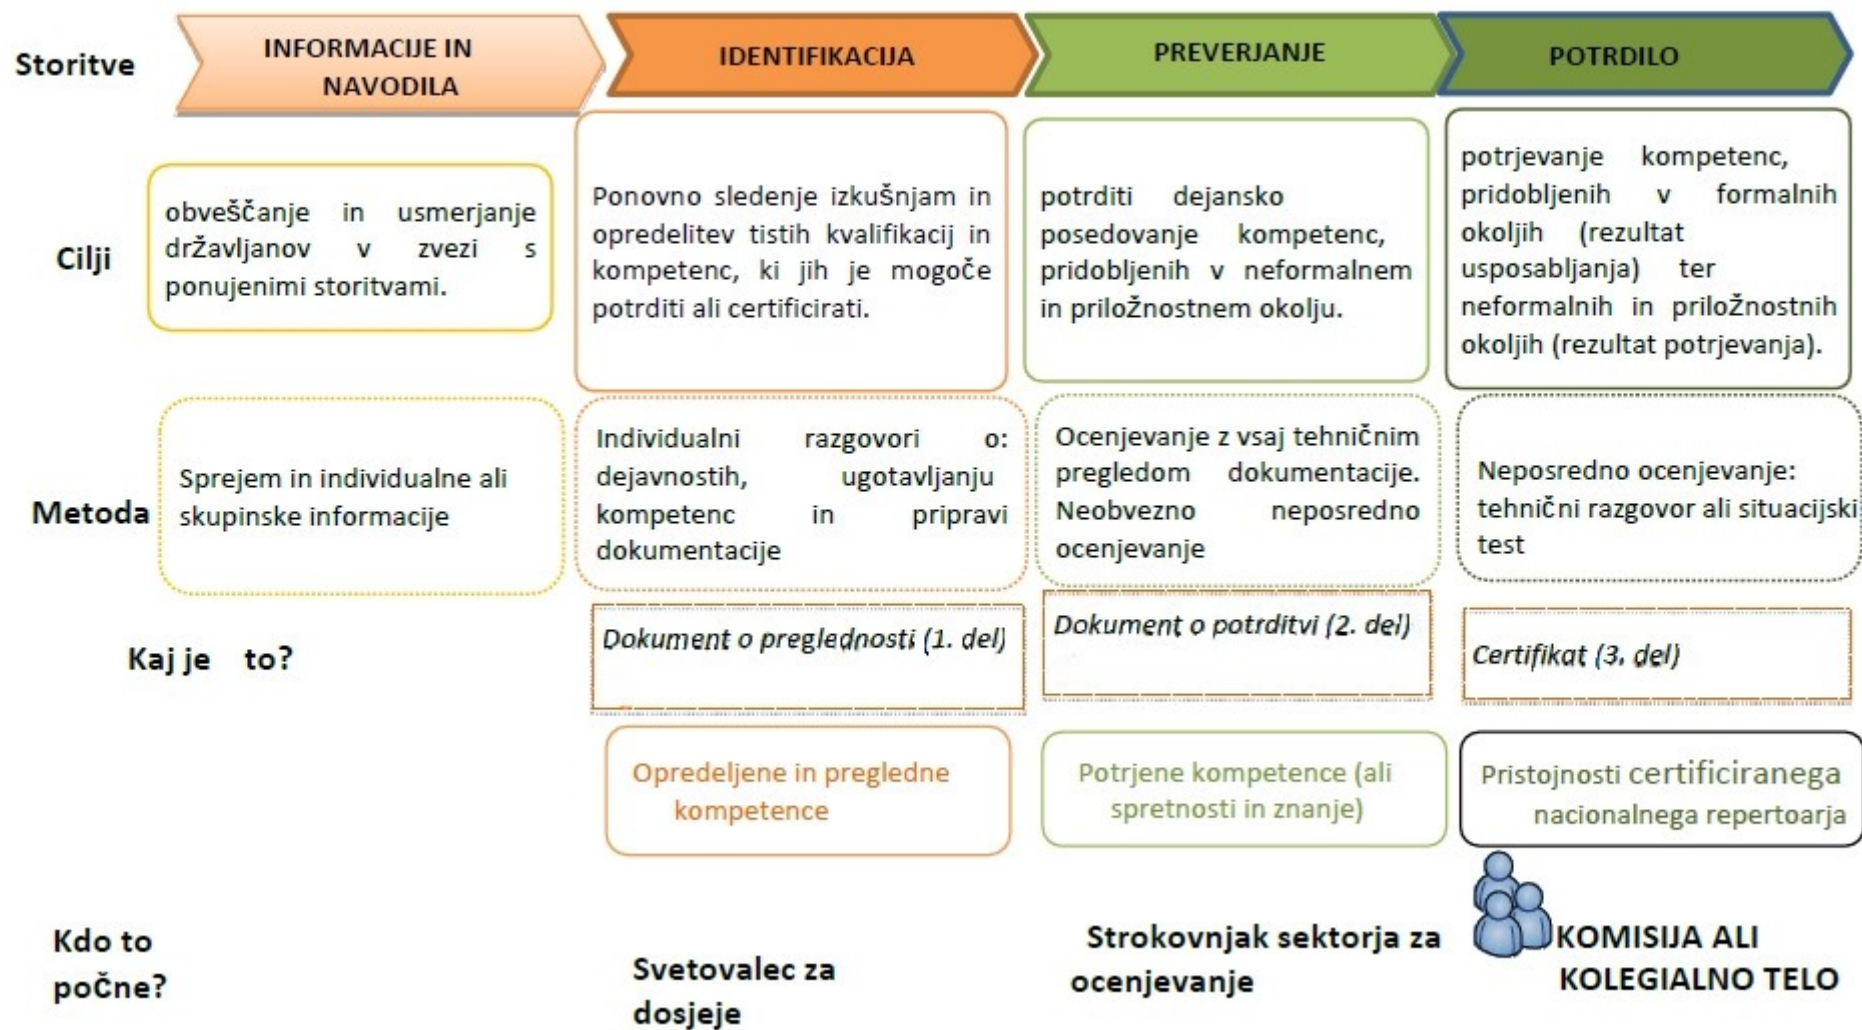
Storitve

INFORMACIJE IN NAVODILA

IDENTIFIKACIJA

PREVERJANJE

POTRDILO

Cilji

obveščanje in usmerjanje državljanov v zvezi s ponujenimi storitvami.

Ponovno sledenje izkušnjam in opredelitev tistih kvalifikacij in kompetenc, ki jih je mogoče potrditi ali certificirati.

potrditi dejansko posedovanje kompetenc, pridobljenih v neformalnem in priložnostnem okolju.

potrjevanje kompetenc, pridobljenih v formalnih okoljih (rezultat usposabljanja) ter neformalnih in priložnostnih okoljih (rezultat potrjevanja).

Metoda

Sprejem in individualne ali skupinske informacije

Individualni razgovori o: dejavnostih, ugotavljanju kompetenc in pripravi dokumentacije

Ocenjevanje z vsaj tehničnim pregledom dokumentacije. Neobvezno neposredno ocenjevanje

Neposredno ocenjevanje: tehnični razgovor ali situacijski test

Kaj je to?

Dokument o preglednosti (1. del)

Dokument o potrditvi (2. del)

Certifikat (3. del)

Opredeljene in pregledne kompetence

Potrjene kompetence (ali spretnosti in znanje)

Pristojnosti certificiranega nacionalnega repertoarja

Kdo to počne?

Svetovalec za dosjeje

Strokovnjak sektorja za ocenjevanje

KOMISIJA ALI KOLEGIALNO TELO